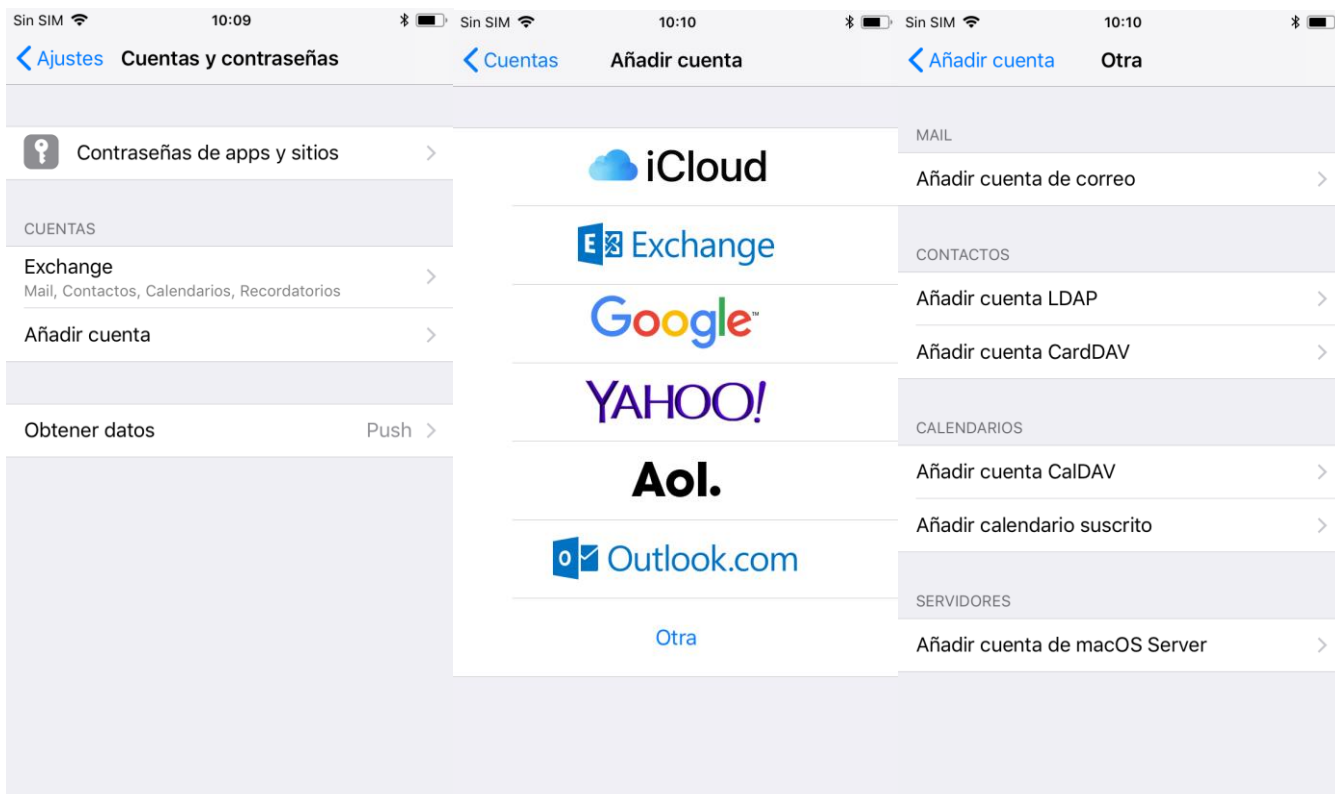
Sin SIM 10:09

Ajustes Cuentas y contraseñas

Contraseñas de apps y sitios

CUENTAS

Exchange
Mail, Contactos, Calendarios, Recordatorios

Añadir cuenta

Obtener datos Push

Sin SIM 10:10

Cuentas Añadir cuenta

iCloud

Exchange

Google

YAHOO!

Aol.

Outlook.com

Otra

Sin SIM 10:10

Añadir cuenta Otra

MAIL

Añadir cuenta de correo

CONTACTOS

Añadir cuenta LDAP

Añadir cuenta CardDAV

CALENDARIOS

Añadir cuenta CalDAV

Añadir calendario suscrito

SERVIDORES

Añadir cuenta de macOS Server